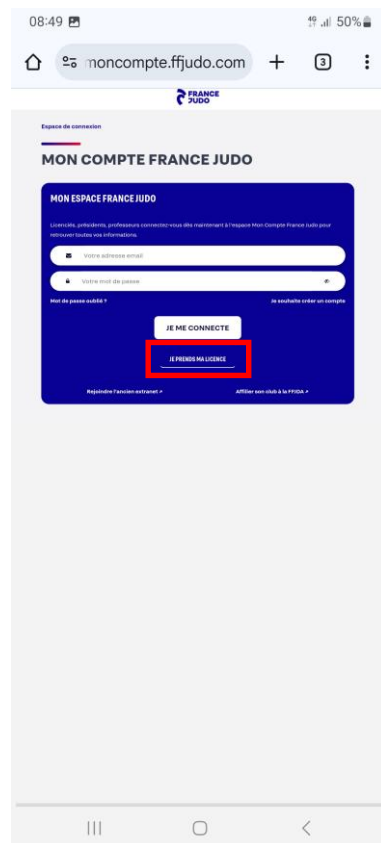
08:49 50%

moncompte.ffjudo.com 3

FRANCE JUDO

Espace de connexion

MON COMPTE FRANCE JUDO

MON ESPACE FRANCE JUDO

Licenciés, présidents, professeurs connectez-vous dès maintenant à l'espace Mon Compte France Judo pour retrouver toutes vos informations.

Votre adresse email

Votre mot de passe

Mot de passe oublié ?

Je souhaite créer un compte

JE ME CONNECTE

JE PRENDS MA LICENCE

Rejoindre l'ancien extranet ↗

Affilier son club à la FFJDA ↗